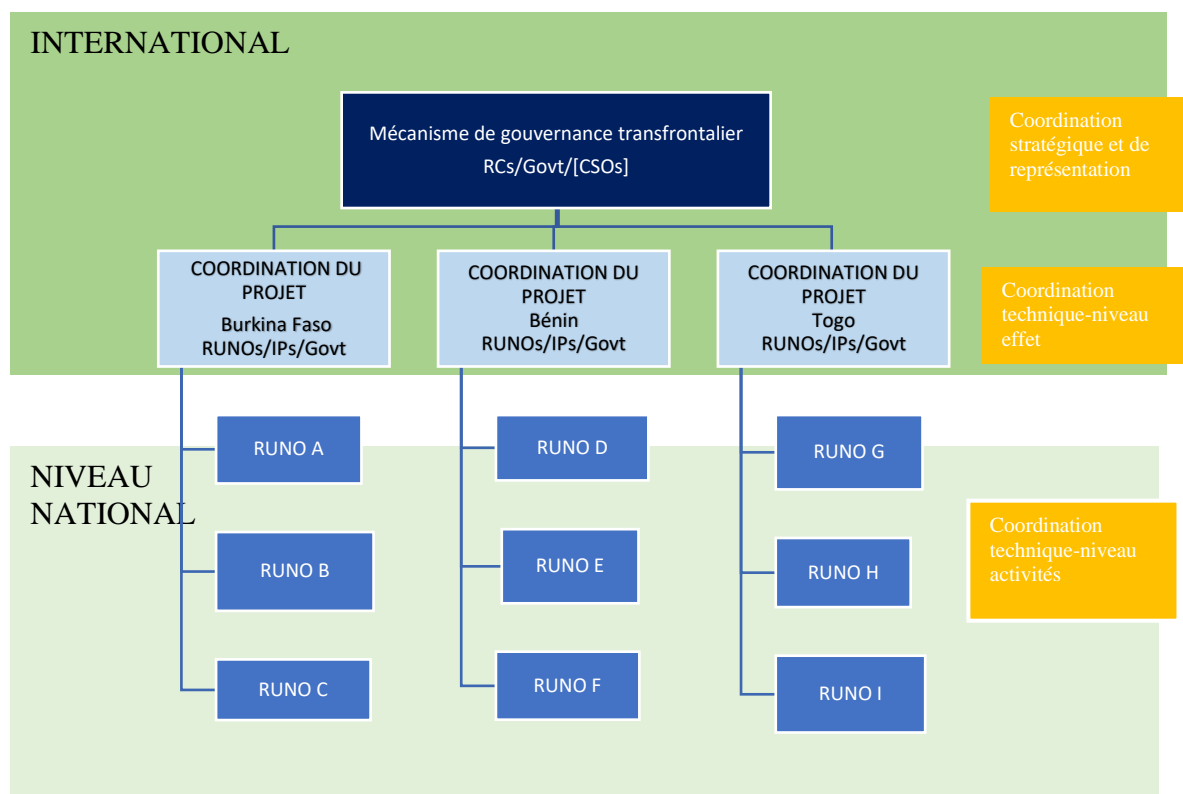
INTERNATIONAL

Mécanisme de gouvernance transfrontalier
RCs/Govt/[CSOs]

Coordination stratégique et de représentation

COORDINATION DU PROJET
Burkina Faso
RUNOs/IPs/Govt

COORDINATION DU PROJET
Bénin
RUNOs/IPs/Govt

COORDINATION DU PROJET
Togo
RUNOs/IPs/Govt

Coordination technique-niveau effet

NIVEAU NATIONAL

RUNO A

RUNO B

RUNO C

RUNO D

RUNO E

RUNO F

RUNO G

RUNO H

RUNO I

Coordination technique-niveau activités